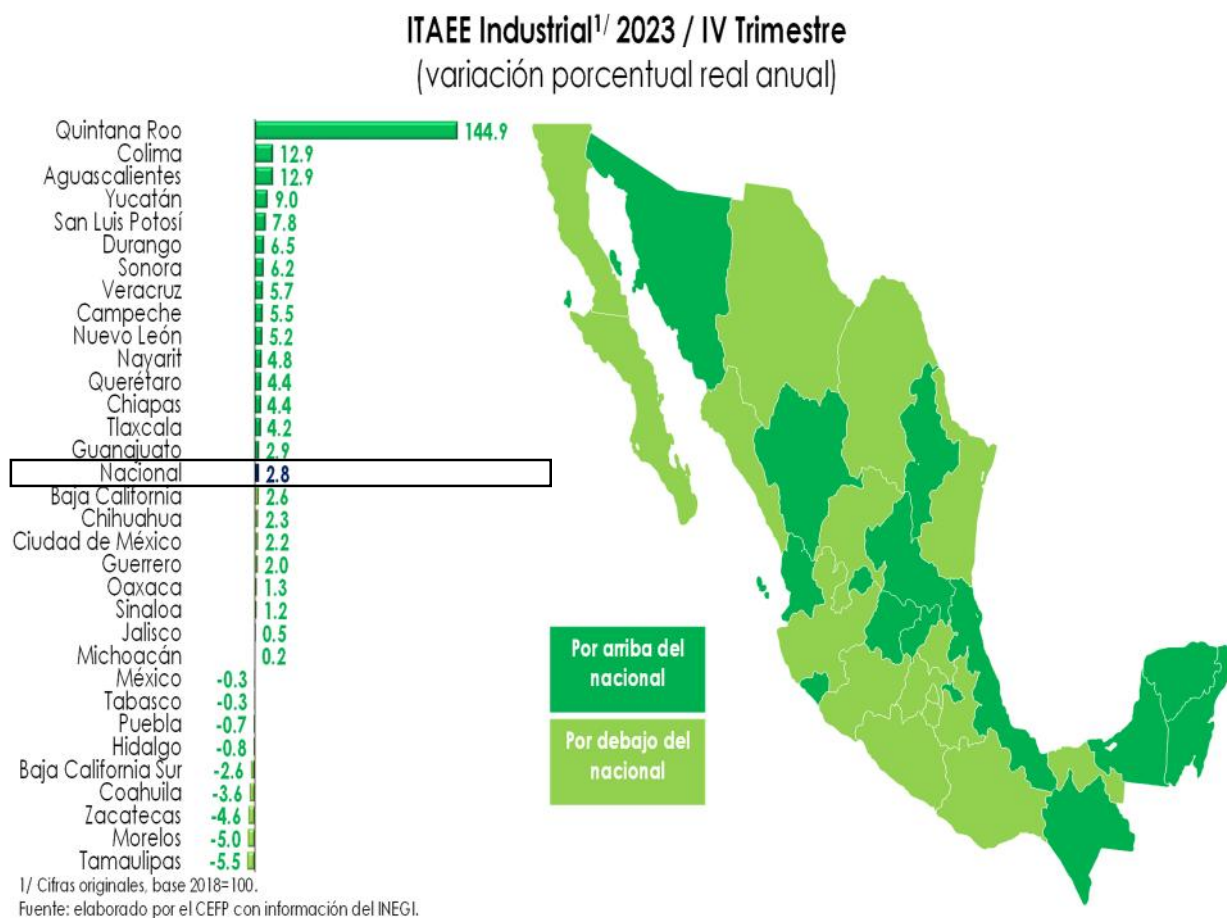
ITAEE Industrial$^{1/}$ 2023 / IV Trimestre
(variación porcentual real anual)

| Estado | Variación |
|---|---|
| Quintana Roo | 144.9 |
| Colima | 12.9 |
| Aguascalientes | 12.9 |
| Yucatán | 9.0 |
| San Luis Potosí | 7.8 |
| Durango | 6.5 |
| Sonora | 6.2 |
| Veracruz | 5.7 |
| Campeche | 5.5 |
| Nuevo León | 5.2 |
| Nayarit | 4.8 |
| Querétaro | 4.4 |
| Chiapas | 4.4 |
| Tlaxcala | 4.2 |
| Guanajuato | 2.9 |
| Nacional | 2.8 |
| Baja California | 2.6 |
| Chihuahua | 2.3 |
| Ciudad de México | 2.2 |
| Guerrero | 2.0 |
| Oaxaca | 1.3 |
| Sinaloa | 1.2 |
| Jalisco | 0.5 |
| Michoacán | 0.2 |
| México | -0.3 |
| Tabasco | -0.3 |
| Puebla | -0.7 |
| Hidalgo | -0.8 |
| Baja California Sur | -2.6 |
| Coahuila | -3.6 |
| Zacatecas | -4.6 |
| Morelos | -5.0 |
| Tamaulipas | -5.5 |

Por arriba del nacional

Por debajo del nacional

1/ Cifras originales, base 2018=100.
Fuente: elaborado por el CEFP con información del INEGI.